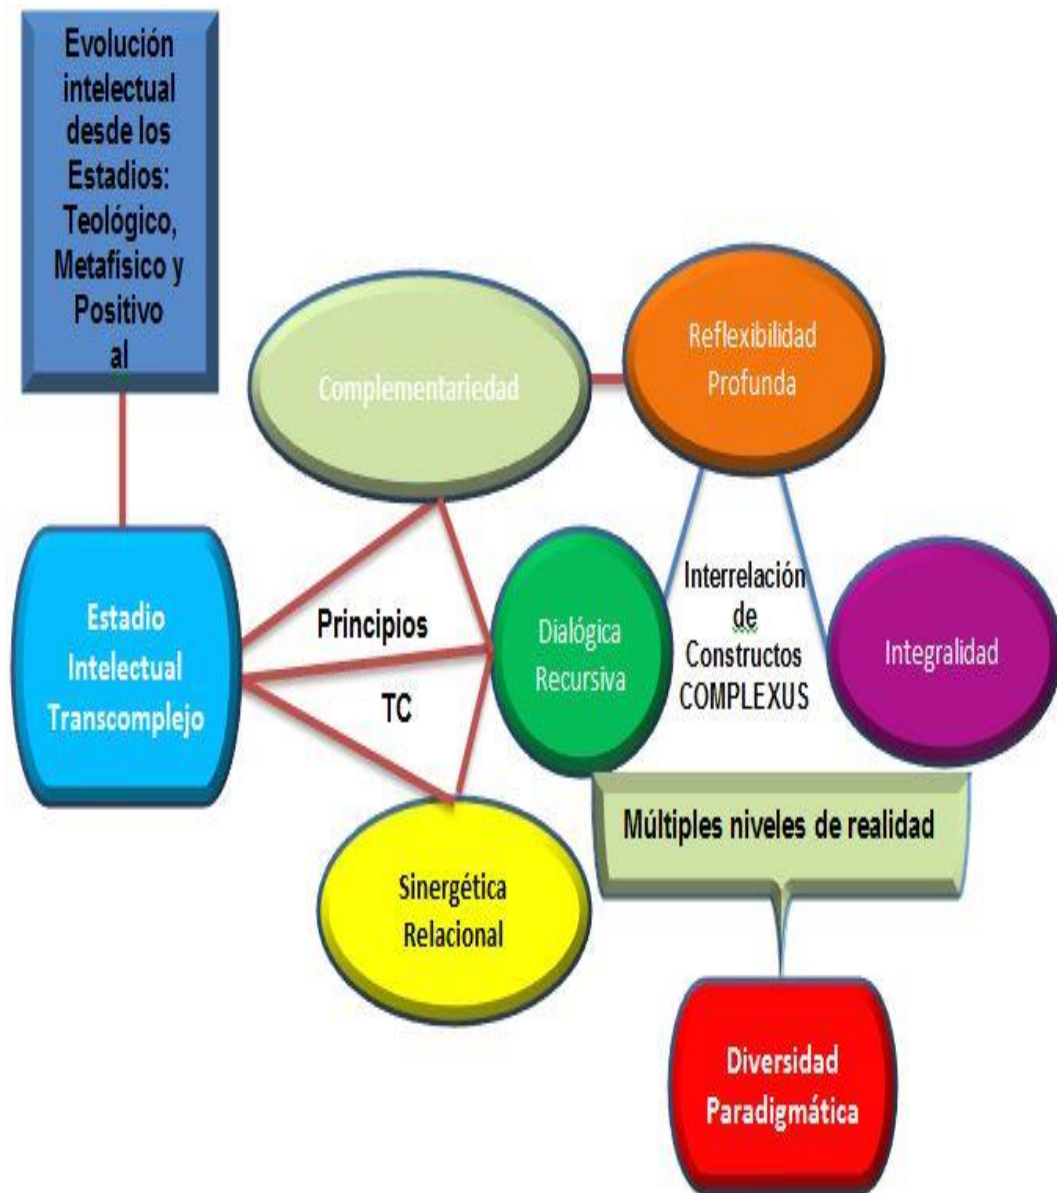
Evolución intelectual desde los Estadios: Teológico, Metafísico y Positivo al

Complementariedad

Reflexibilidad Profunda

Estadio Intelectual Transcomplejo

Principios

TC

Dialógica Recursiva

Interrelación de Constructos COMPLEXUS

Integralidad

Múltiples niveles de realidad

Sinergética Relacional

Diversidad Paradigmática